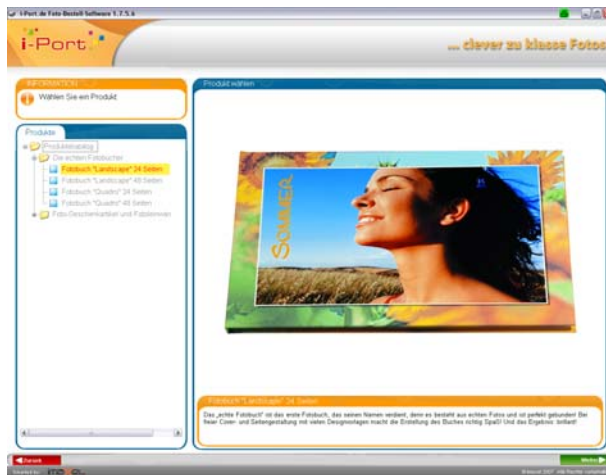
i-Port de Foto-Bestell Software 1.7.5.6

i-Port

... clever zu klasse Fotos

INFORMATION

Wählen Sie ein Produkt

Produkte

Produktkatalog

Die echten Fotobücher

Fotobuch "Landscape" 24 Seiten

Fotobuch "Landscape" 48 Seiten

Fotobuch "Quadro" 24 Seiten

Fotobuch "Quadro" 48 Seiten

Foto-Geschenkartikel und Fotoleinwand

Produkt wählen

SOMMER

Fotobuch "Landscape" 24 Seiten

Das „echte Fotobuch" ist das erste Fotobuch, das seinen Namen verdient, denn es besteht aus echten Fotos und ist perfekt gebunden! Bei freier Cover- und Seitengestaltung mit vielen Designvorlagen macht die Erstellung des Buches richtig Spaß! Und das Ergebnis: brillant!

Zurück

Weiter

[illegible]